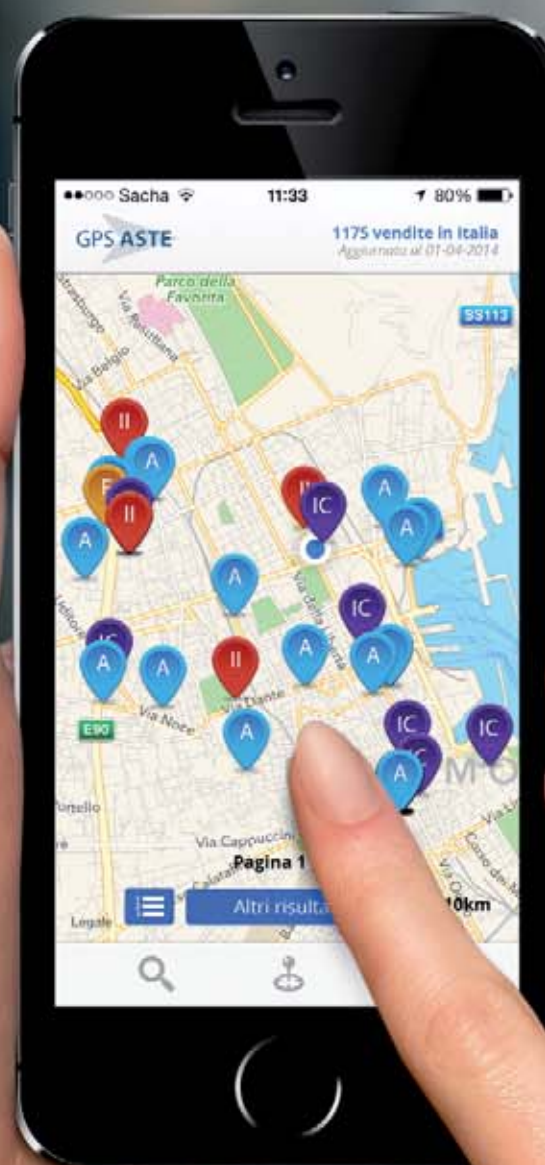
●●○○○ Sacha 11:33 80%

GPS ASTE

1175 vendite in Italia
Aggiornato al 01-04-2014

Parco della Favorita

SS113

Via Belgio

II

A

F

II

A

II

IC

A

A

A

A

IC

A

IC

A

A

II

A

A

IC

E90

Via Noce

Via Dante

A

IC

IC

A

Via della Libertà

Via Cappuccini

Pagina 1

Altri risulta

10km

Legale